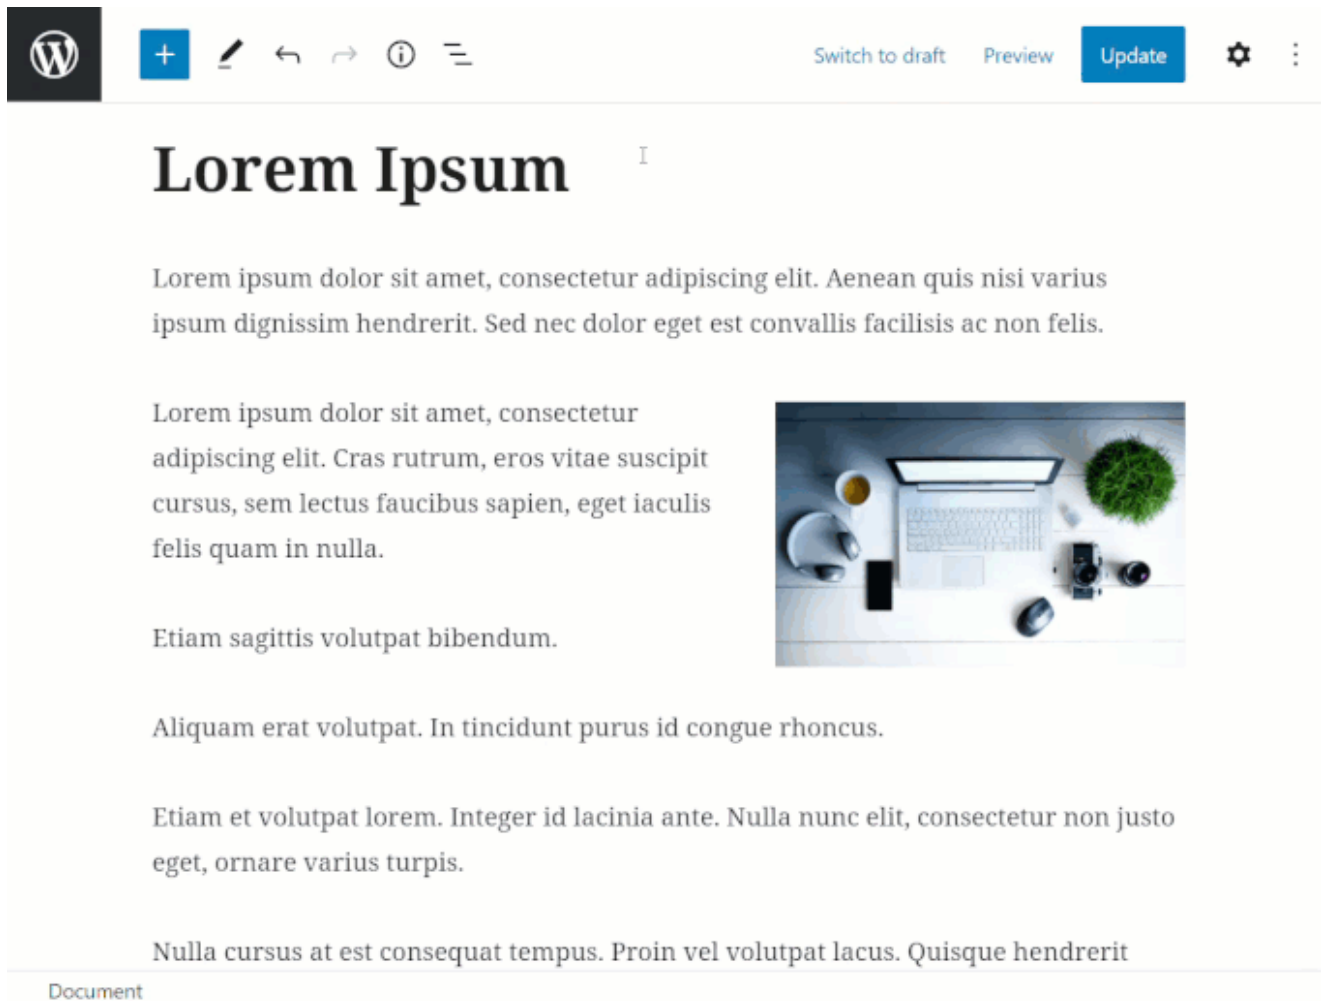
Switch to draft Preview Update

Lorem Ipsum

Lorem ipsum dolor sit amet, consectetur adipiscing elit. Aenean quis nisi varius ipsum dignissim hendrerit. Sed nec dolor eget est convallis facilisis ac non felis.

Lorem ipsum dolor sit amet, consectetur adipiscing elit. Cras rutrum, eros vitae suscipit cursus, sem lectus faucibus sapien, eget iaculis felis quam in nulla.

Etiam sagittis volutpat bibendum.

Aliquam erat volutpat. In tincidunt purus id congue rhoncus.

Etiam et volutpat lorem. Integer id lacinia ante. Nulla nunc elit, consectetur non justo eget, ornare varius turpis.

Nulla cursus at est consequat tempus. Proin vel volutpat lacus. Quisque hendrerit

Document